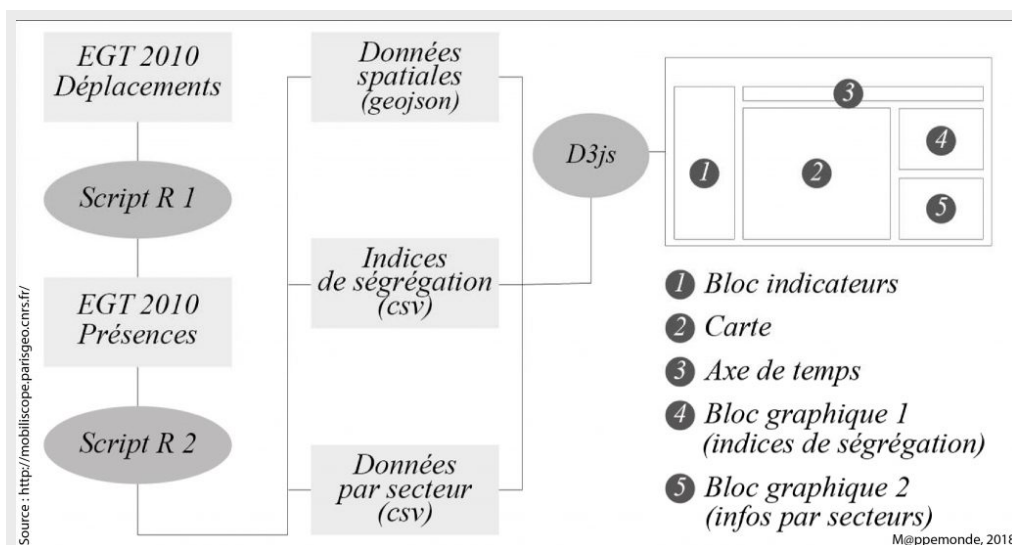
EGT 2010 Déplacements

Script R 1

EGT 2010 Présences

Script R 2

Données spatiales (geojson)

Indices de ségrégation (csv)

Données par secteur (csv)

D3js

3

1

2

4

5

1 Bloc indicateurs

2 Carte

3 Axe de temps

4 Bloc graphique 1 (indices de ségrégation)

5 Bloc graphique 2 (infos par secteurs)

Source : http://mobiliscope.parisgeo.cnrs.fr/

M@ppemonde, 2018